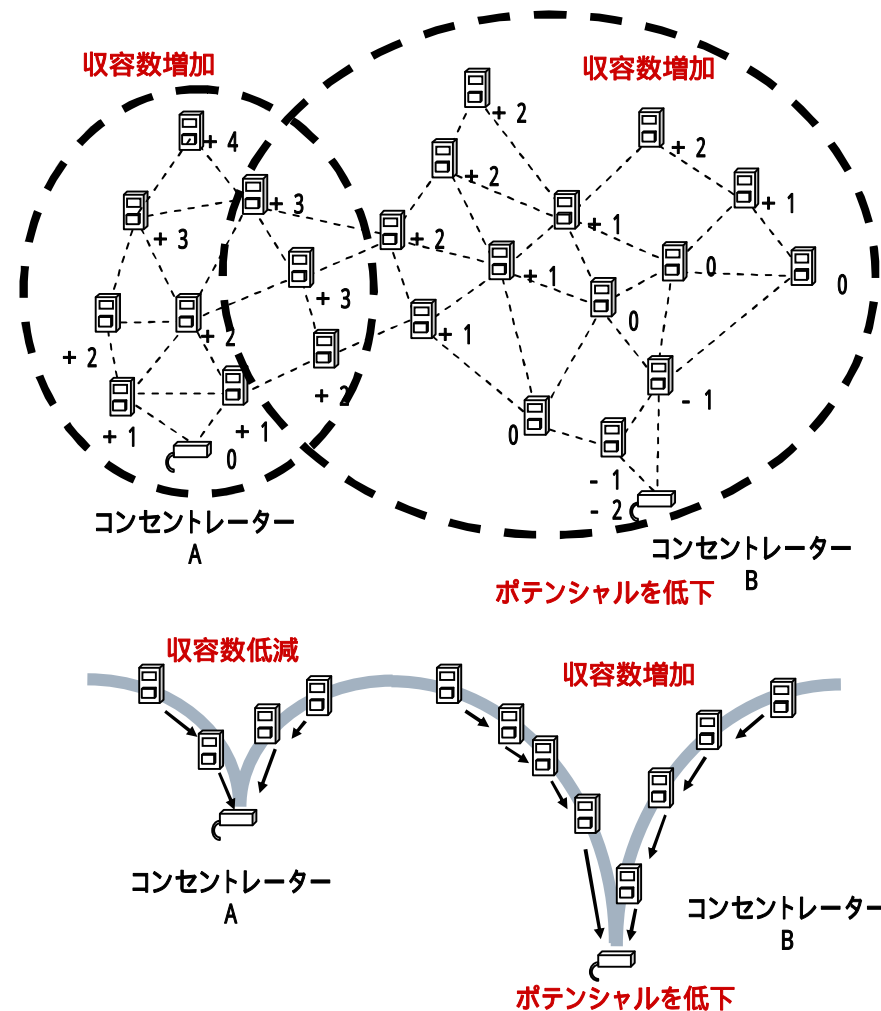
収容数増加

収容数増加

+ 4
+ 2
+ 2
+ 3
+ 2
+ 3
+ 1
+ 1
+ 2
+ 1
+ 3
+ 0
+ 2
0
+ 2
+ 1
0
+ 2
+ 1
+ 1
0
- 1
0
- 1
- 2

コンセントレーター
A

コンセントレーター
B

ポテンシャルを低下

収容数低減

収容数増加

コンセントレーター
A

コンセントレーター
B

ポテンシャルを低下